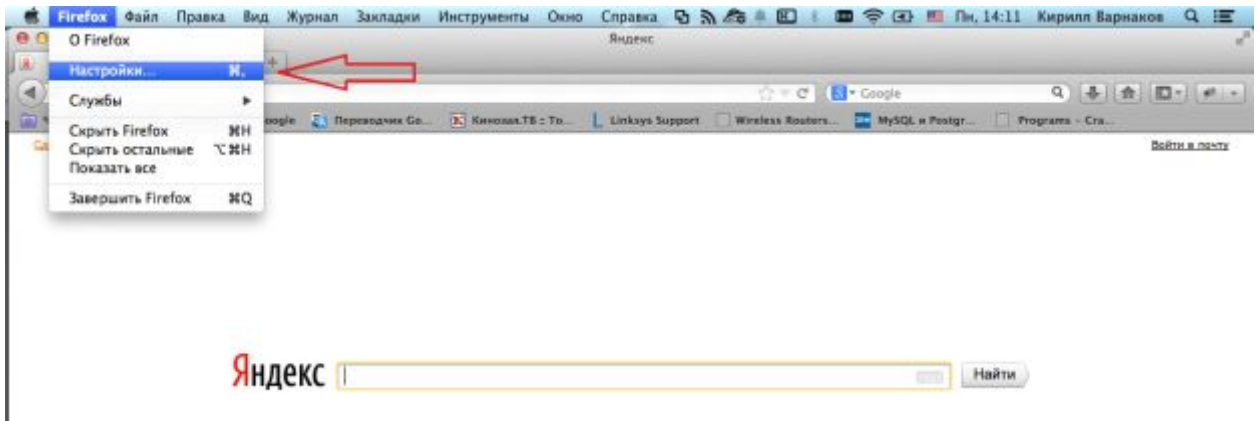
Firefox Файл Правка Вид Журнал Закладки Инструменты Окно Справка Пн, 14:11 Кирилл Варнаков

О Firefox
Настройки... ⌘,
Службы
Скрыть Firefox ⌘H
Скрыть остальные ⌥⌘H
Показать все
Завершить Firefox ⌘Q

Яндекс

Google

oogle Переводчик Go... Кинозал.ТВ : Тв... Linksys Support Wireless Routers... MySQL и Postgr... Programs - Cra...

Войти в почту

Яндекс

Найти